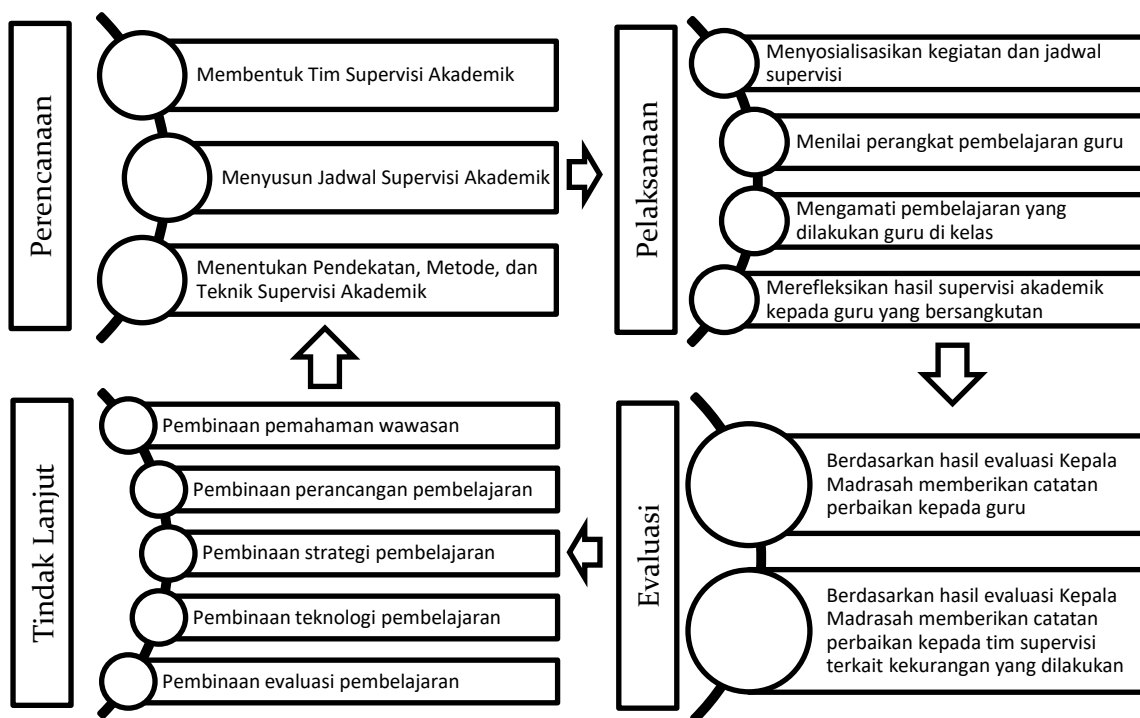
Perencanaan

Membentuk Tim Supervisi Akademik

Menyusun Jadwal Supervisi Akademik

Menentukan Pendekatan, Metode, dan Teknik Supervisi Akademik

Pelaksanaan

Menyosialisasikan kegiatan dan jadwal supervisi

Menilai perangkat pembelajaran guru

Mengamati pembelajaran yang dilakukan guru di kelas

Merefleksikan hasil supervisi akademik kepada guru yang bersangkutan

Evaluasi

Berdasarkan hasil evaluasi Kepala Madrasah memberikan catatan perbaikan kepada guru

Berdasarkan hasil evaluasi Kepala Madrasah memberikan catatan perbaikan kepada tim supervisi terkait kekurangan yang dilakukan

Tindak Lanjut

Pembinaan pemahaman wawasan

Pembinaan perancangan pembelajaran

Pembinaan strategi pembelajaran

Pembinaan teknologi pembelajaran

Pembinaan evaluasi pembelajaran